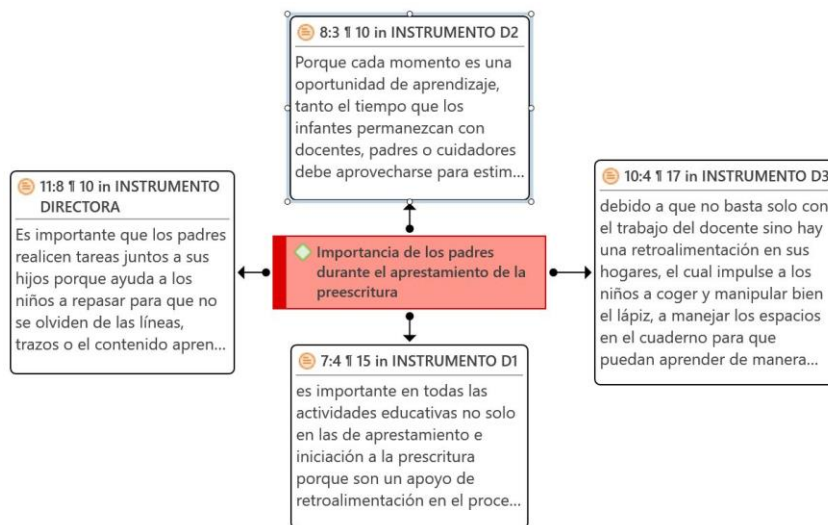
8:3 ¶ 10 in INSTRUMENTO D2

Porque cada momento es una oportunidad de aprendizaje, tanto el tiempo que los infantes permanezcan con docentes, padres o cuidadores debe aprovecharse para estim...

11:8 ¶ 10 in INSTRUMENTO DIRECTORA

Es importante que los padres realicen tareas juntos a sus hijos porque ayuda a los niños a repasar para que no se olviden de las líneas, trazos o el contenido apren...

Importancia de los padres durante el aprestamiento de la preescritura

10:4 ¶ 17 in INSTRUMENTO D3

debido a que no basta solo con el trabajo del docente sino hay una retroalimentación en sus hogares, el cual impulse a los niños a coger y manipular bien el lápiz, a manejar los espacios en el cuaderno para que puedan aprender de manera...

7:4 ¶ 15 in INSTRUMENTO D1

es importante en todas las actividades educativas no solo en las de aprestamiento e iniciación a la prescritura porque son un apoyo de retroalimentación en el proce...